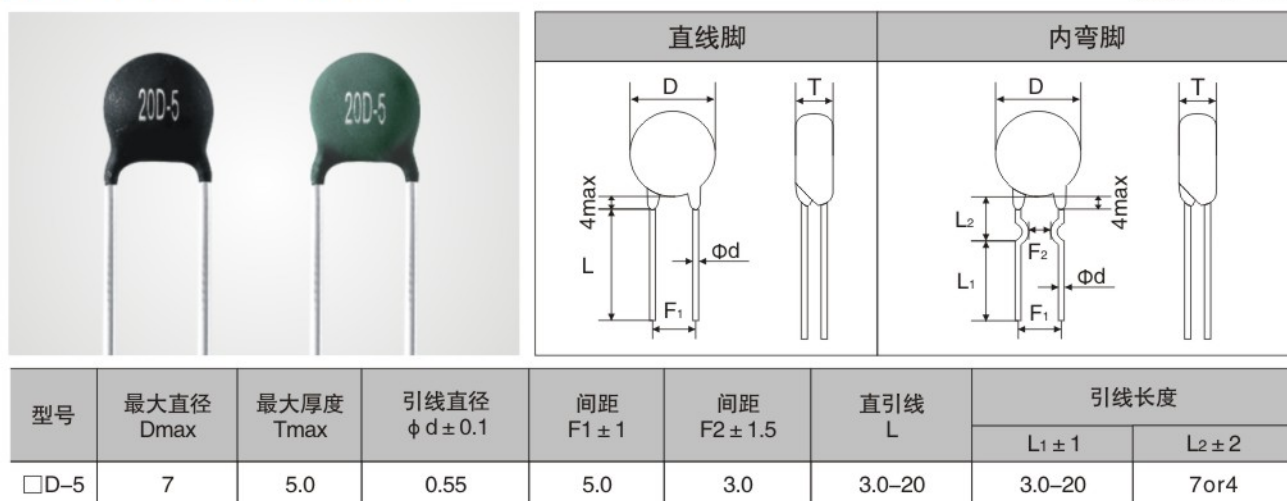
20D-5

20D-5

| 直线脚 | 内弯脚 |
|---|---|

D
T
4max
L
Φd
$F_1$

D
T
$L_2$
4max
$F_2$
$L_1$
Φd
$F_1$

| 型号 | 最大直径 Dmax | 最大厚度 Tmax | 引线直径 ϕ d ± 0.1 | 间距 F1 ± 1 | 间距 F2 ± 1.5 | 直引线 L | 引线长度 $L_1 \pm 1$ | 引线长度 $L_2 \pm 2$ |
|---|---|---|---|---|---|---|---|---|
| □D–5 | 7 | 5.0 | 0.55 | 5.0 | 3.0 | 3.0–20 | 3.0–20 | 7or4 |